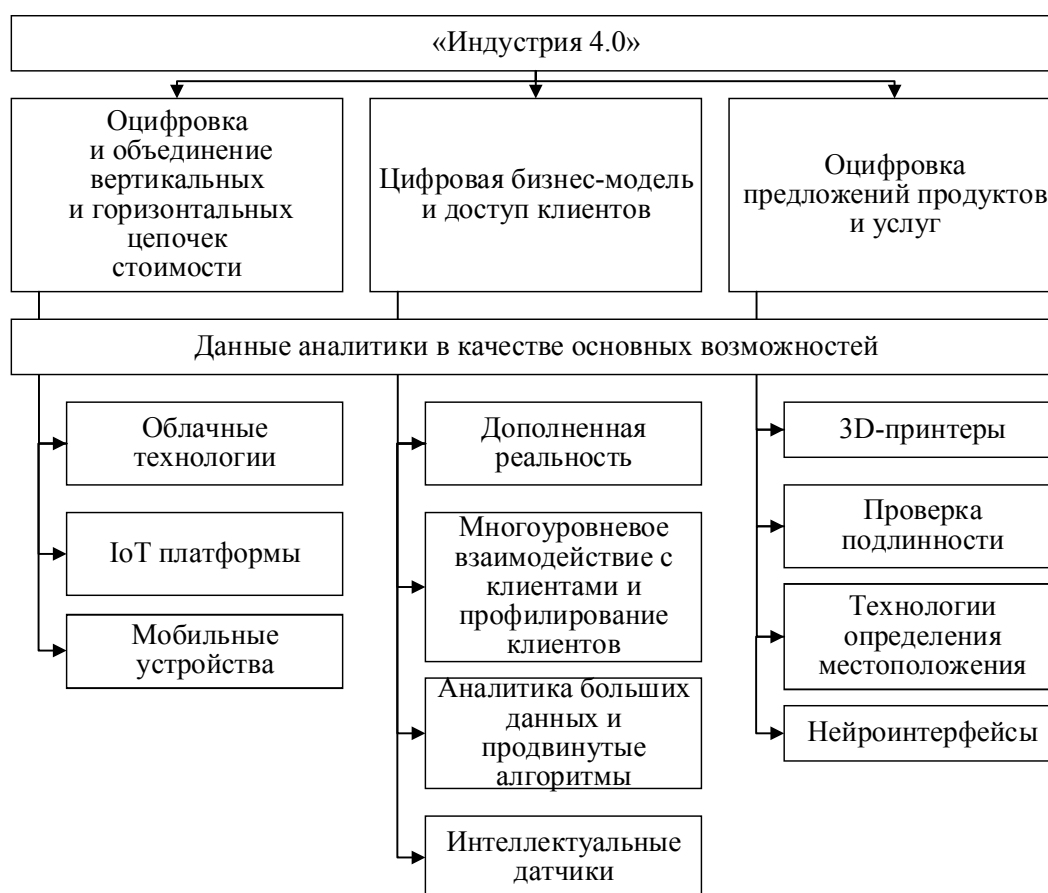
«Индустрия 4.0»

Оцифровка и объединение вертикальных и горизонтальных цепочек стоимости

Цифровая бизнес-модель и доступ клиентов

Оцифровка предложений продуктов и услуг

Данные аналитики в качестве основных возможностей

Облачные технологии

IoT платформы

Мобильные устройства

Дополненная реальность

Многоуровневое взаимодействие с клиентами и профилирование клиентов

Аналитика больших данных и продвинутые алгоритмы

Интеллектуальные датчики

3D-принтеры

Проверка подлинности

Технологии определения местоположения

Нейроинтерфейсы